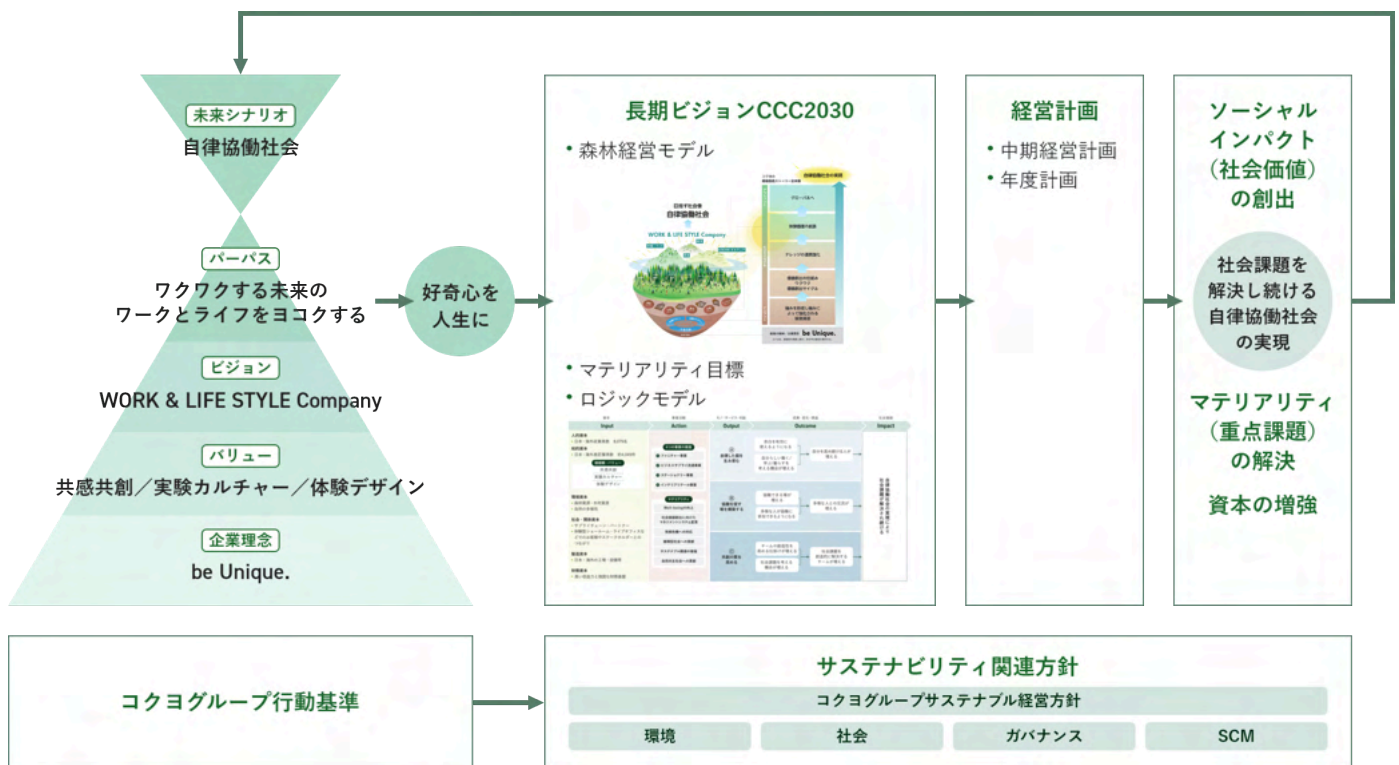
未来シナリオ
自律協働社会

パーパス
ワクワクする未来の
ワークとライフをヨコクする

ビジョン
WORK & LIFE STYLE Company

バリュー
共感共創／実験カルチャー／体験デザイン

企業理念
be Unique.

好奇心を
人生に

長期ビジョンCCC2030
• 森林経営モデル

自律協働社会
WORK & LIFE STYLE Company
be Unique.

• マテリアリティ目標
• ロジックモデル

Input
Action
Output
Outcome
Impact

経営計画
• 中期経営計画
• 年度計画

ソーシャル
インパクト
（社会価値）
の創出

社会課題を
解決し続ける
自律協働社会
の実現

マテリアリティ
（重点課題）
の解決

資本の増強

コクヨグループ行動基準

サステナビリティ関連方針
コクヨグループサステナブル経営方針

| 環境 | 社会 | ガバナンス | SCM |
|---|---|---|---|